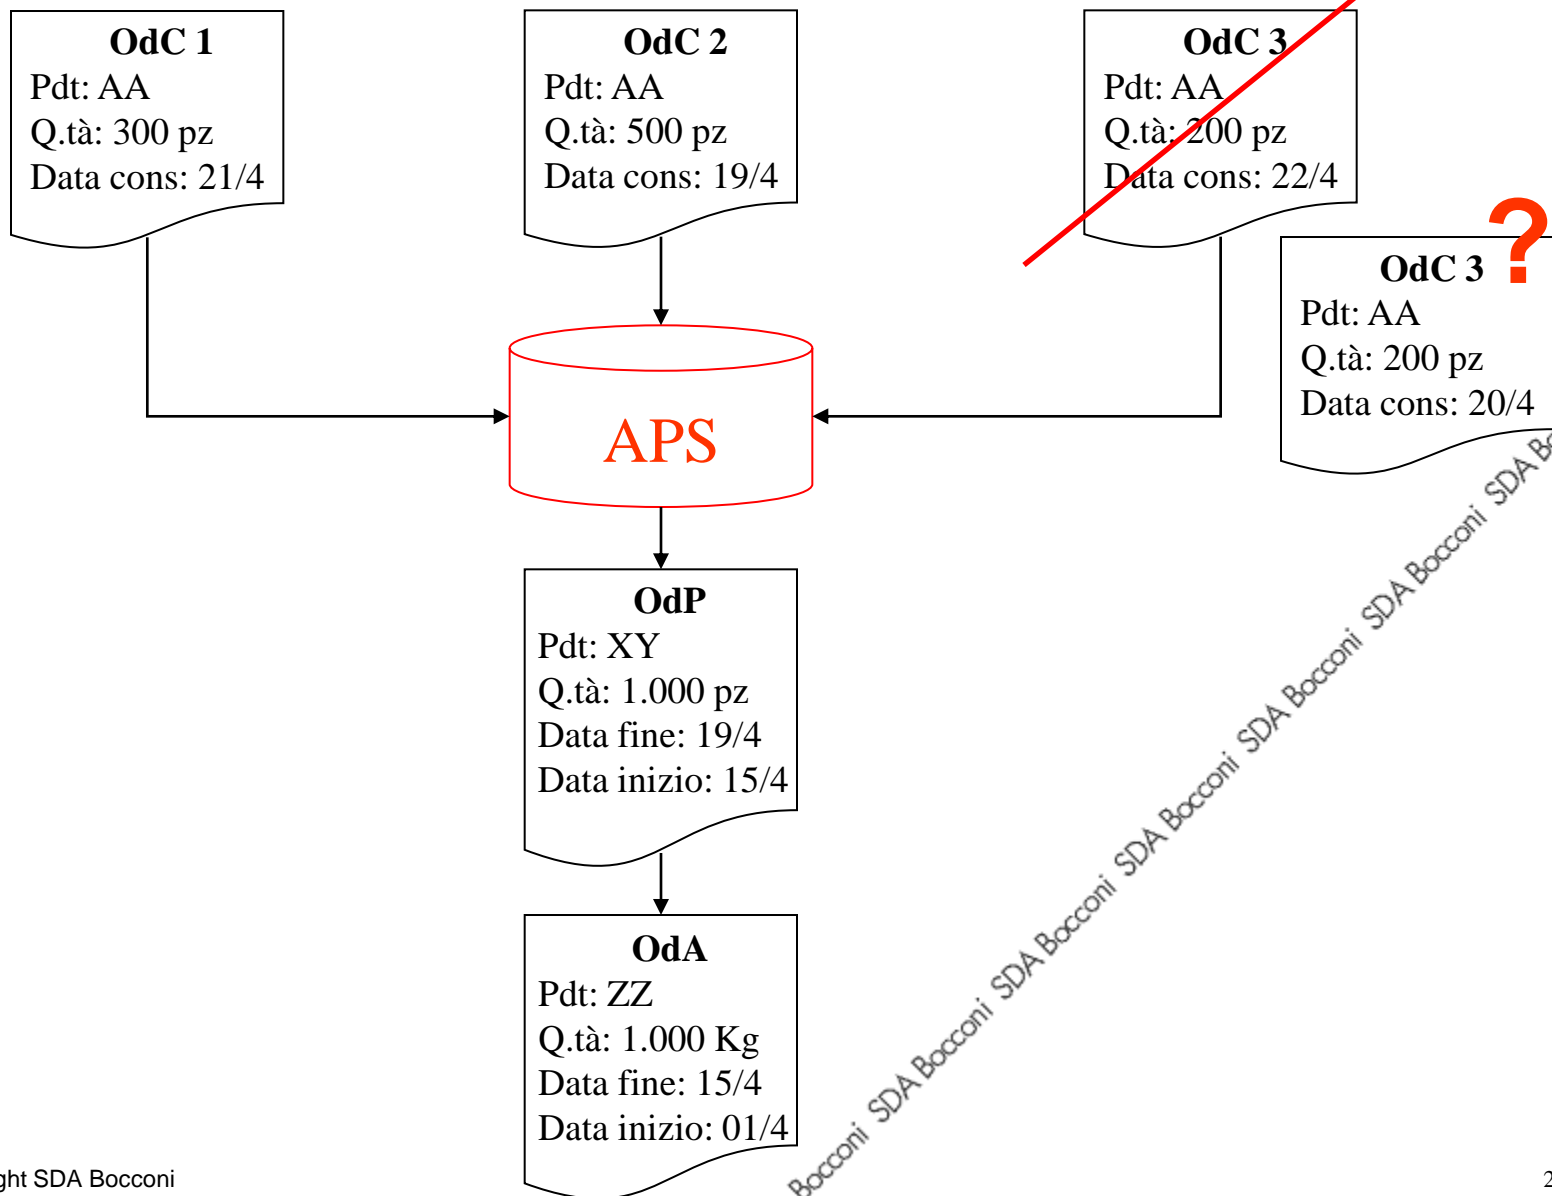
**OdC 1**
Pdt: AA
Q.tà: 300 pz
Data cons: 21/4

**OdC 2**
Pdt: AA
Q.tà: 500 pz
Data cons: 19/4

**OdC 3**
Pdt: AA
Q.tà: 200 pz
Data cons: 22/4

?

**OdC 3**
Pdt: AA
Q.tà: 200 pz
Data cons: 20/4

APS

**OdP**
Pdt: XY
Q.tà: 1.000 pz
Data fine: 19/4
Data inizio: 15/4

**OdA**
Pdt: ZZ
Q.tà: 1.000 Kg
Data fine: 15/4
Data inizio: 01/4

Bocconi SDA Bocconi SDA Bocconi SDA Bocconi SDA Bocconi SDA Bocconi SDA Bocconi SDA Bo

ght SDA Bocconi

2